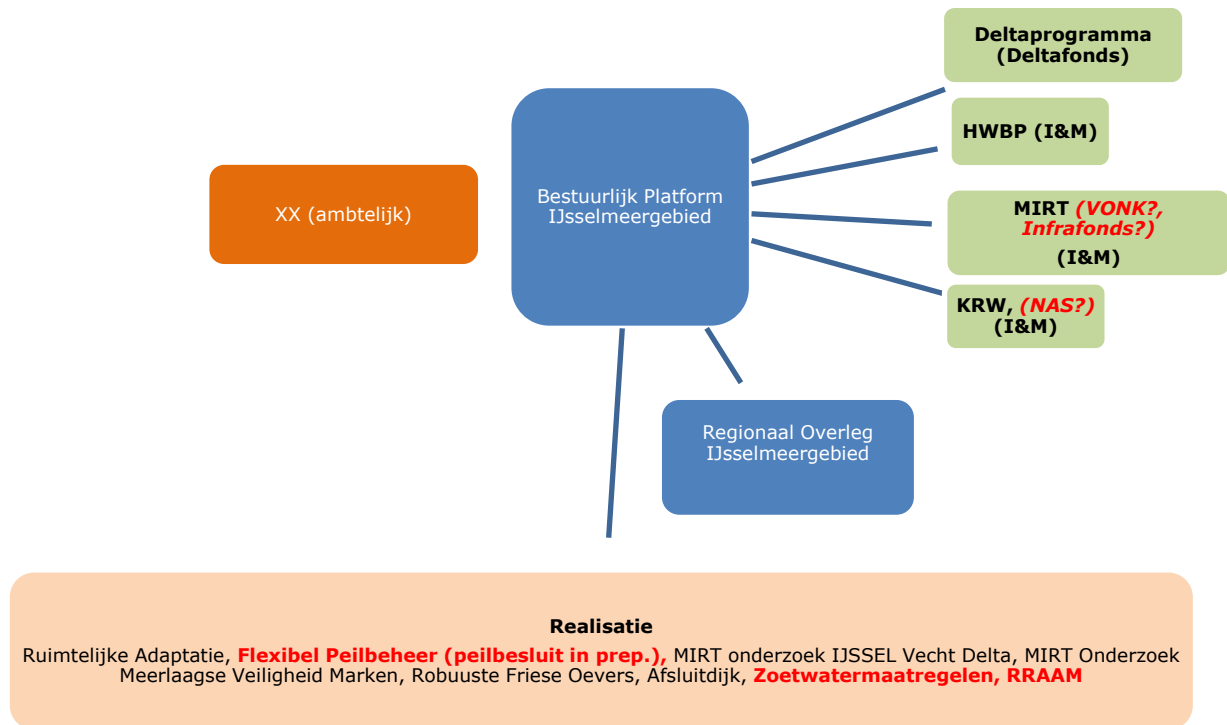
Deltaprogramma (Deltafonds)

HWBP (I&M)

XX (ambtelijk)

Bestuurlijk Platform IJsselmeergebied

MIRT *(VONK?, Infrafonds?)* (I&M)

KRW, *(NAS?)* (I&M)

Regionaal Overleg IJsselmeergebied

**Realisatie**

Ruimtelijke Adaptatie, **Flexibel Peilbeheer (peilbesluit in prep.),** MIRT onderzoek IJSSEL Vecht Delta, MIRT Onderzoek Meerlaagse Veiligheid Marken, Robuuste Friese Oevers, Afsluitdijk, **Zoetwatermaatregelen, RRAAM**